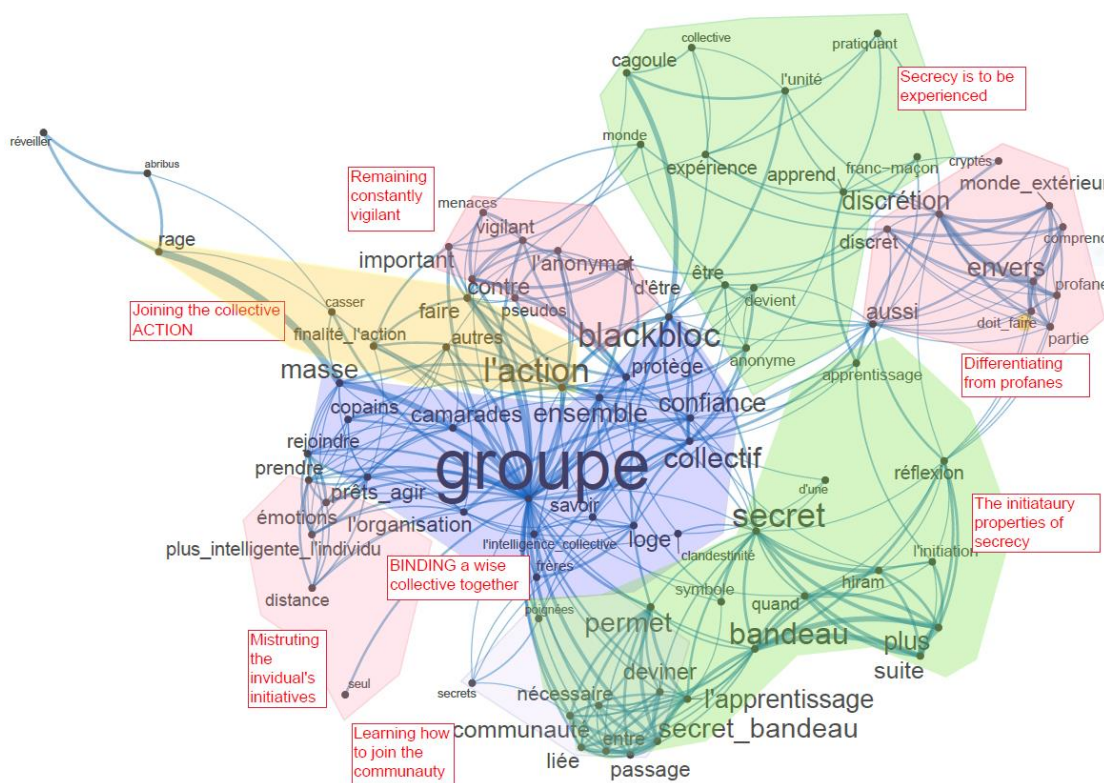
réveiller
abribus
rage
Joining the collective ACTION
casser
finalité_l'action
Remaining constantly vigilant
menaces
vigilant
important
l'anonymat
contre
faire
pseudos
autres
d'être
cagoule
collective
pratiquant
l'unité
Secrecy is to be experienced
monde
expérience
apprend
franc-maçon
cryptés
monde_extérieur
discrétion
discret
comprend
envers
profane
doit_faire
partie
aussi
être
devient
blackbloc
protège
anonyme
apprentissage
Differentiating from profanes
masse
l'action
copains
camarades
ensemble
confiance
rejoindre
groupe
collectif
prendre
prêts_agir
émotions
l'organisation
savoir
d'une
réflexion
secret
The initiataury properties of secrecy
plus_intelligente_l'individu
l'intelligence_collective
loge
clandestinité
l'initiation
BINDING a wise collective together
frères
symbole
hiram
distance
poignées
quand
permet
bandeau
plus
Mistruting the invidual's initiatives
suite
seul
secrets
nécessaire
deviner
l'apprentissage
Learning how to join the communauty
communauté
entre
secret_bandeau
liée
passage